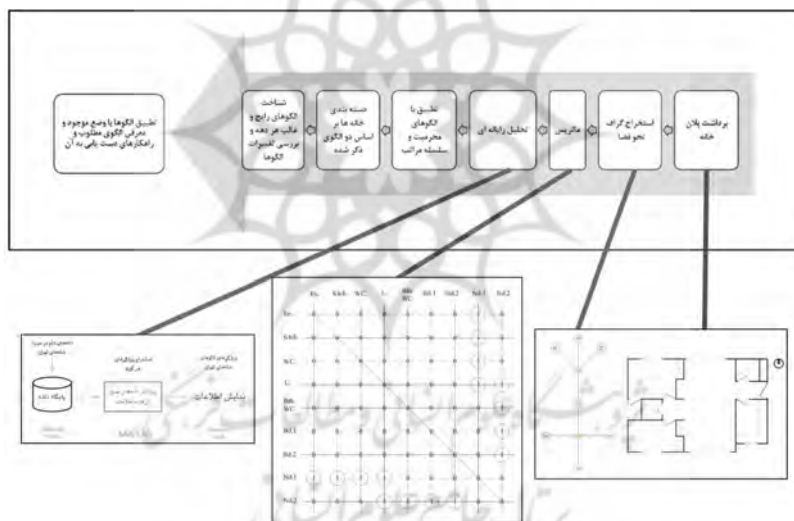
برداشت پلان خانه

استخراج گراف نحو فضا

ماتریس

تحلیل رابطه ای

تطبیق با الگوهای محرمیت و سلسله مراتب

دسته بندی خانه ها بر اساس دو الگوی ذکر شده

شناخت الگوهای رایج و غالب هر دهه و بررسی تغییرات الگوها

تطبیق الگوها با وضع موجود و معرفی الگوی مطلوب و راهکارهای دست یابی به آن

پایگاه داده

نمایش اطلاعات

| En. | Kitch. | W.C. | L. | Bath W.C. | Bd.1 | Bd.2 | Bd.3 | Bd.2 |
|---|---|---|---|---|---|---|---|---|